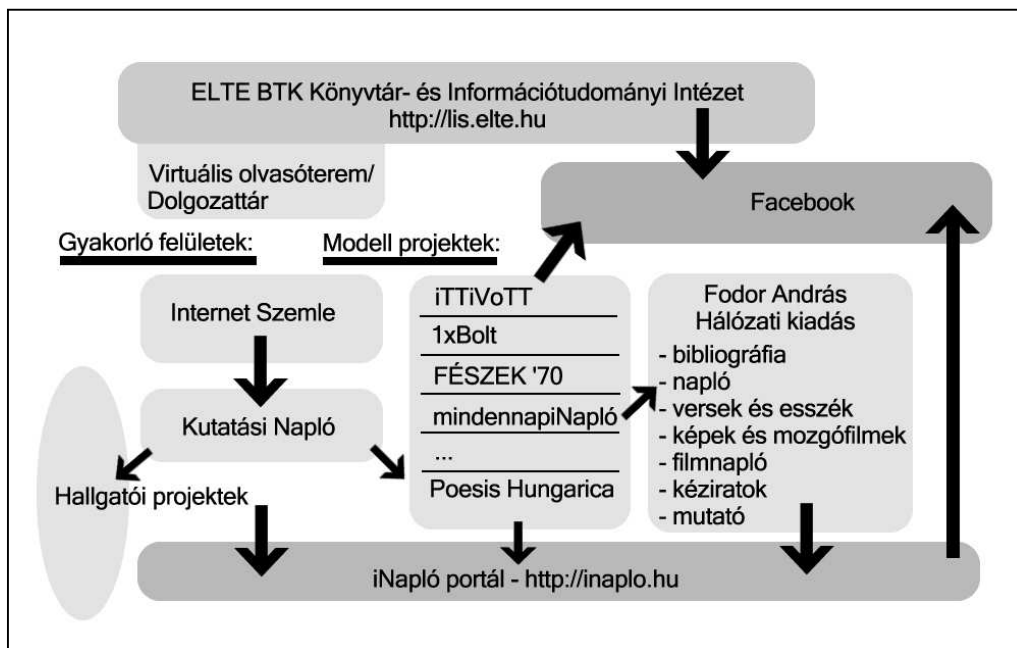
ELTE BTK Könyvtár- és Információtudományi Intézet
http://lis.elte.hu

Virtuális olvasóterem/
Dolgozattár

Facebook

Gyakorló felületek:

Modell projektek:

Internet Szemle

Kutatási Napló

Hallgatói projektek

iTTiVoTT

1xBolt

FÉSZEK '70

mindennapiNapló

...

Poesis Hungarica

Fodor András
Hálózati kiadás
- bibliográfia
- napló
- versek és esszék
- képek és mozgófilmek
- filmnapló
- kéziratok
- mutató

iNapló portál - http://inaplo.hu